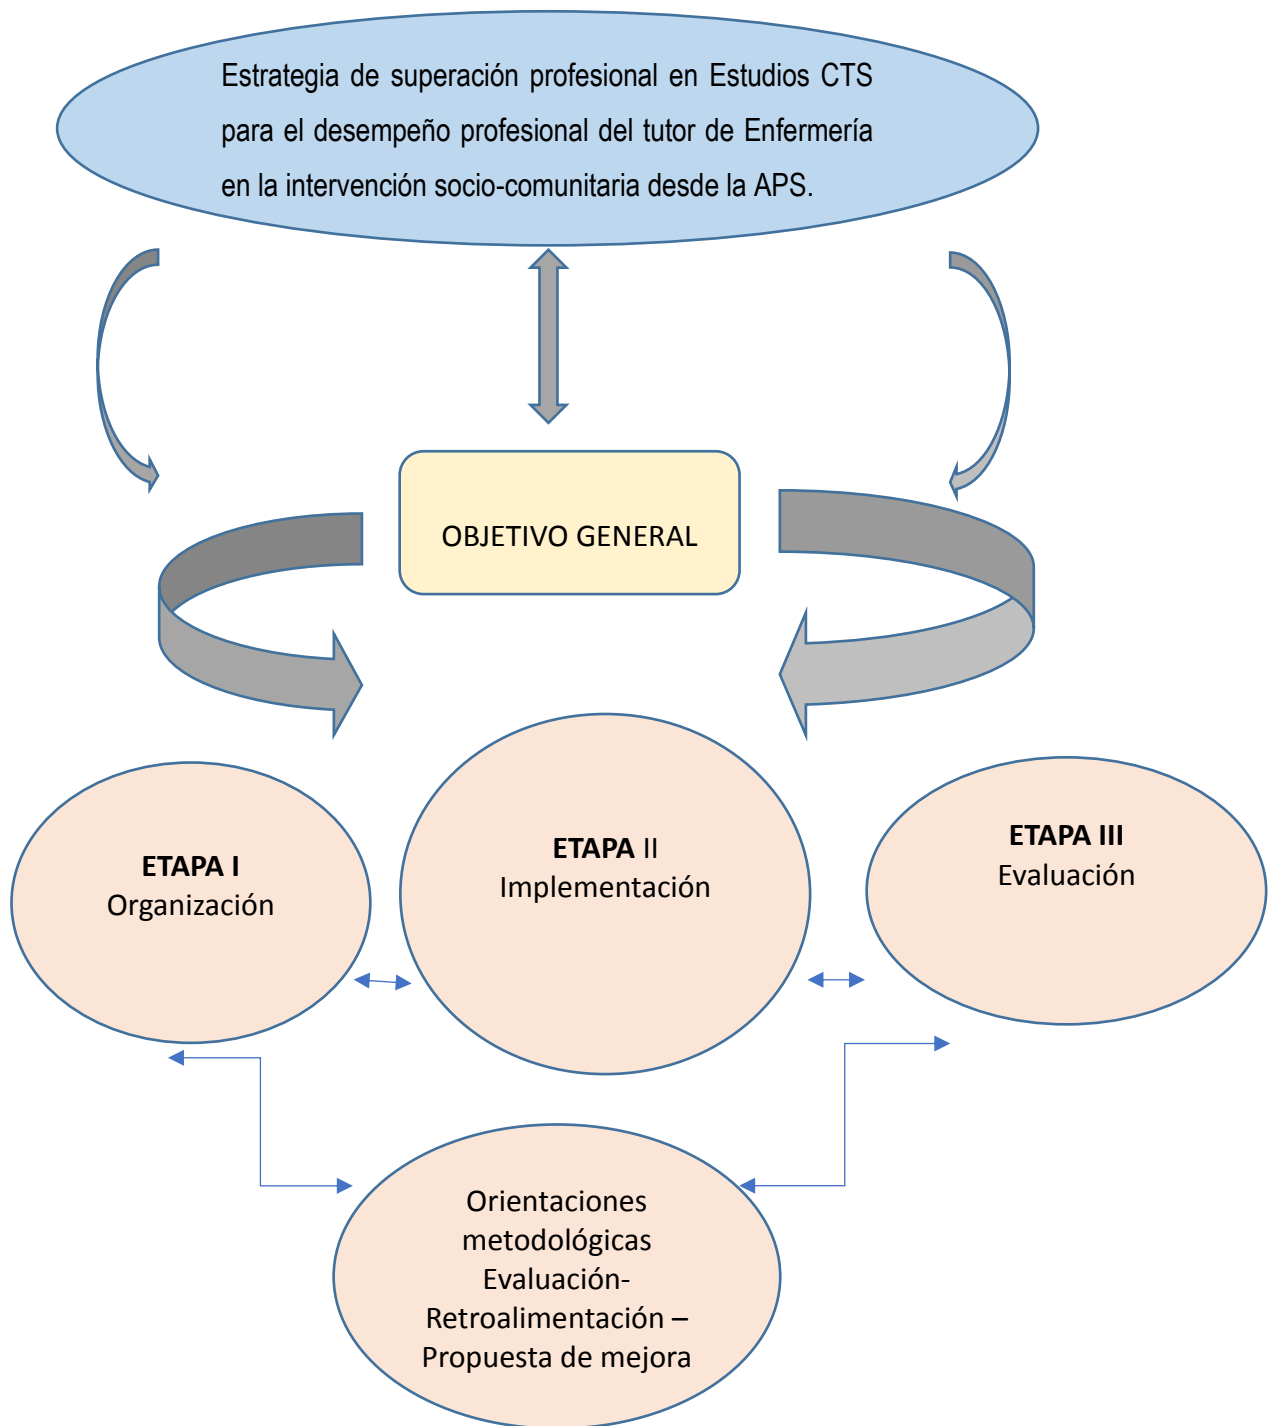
Estrategia de superación profesional en Estudios CTS para el desempeño profesional del tutor de Enfermería en la intervención socio-comunitaria desde la APS.

OBJETIVO GENERAL

ETAPA I
Organización

ETAPA II
Implementación

ETAPA III
Evaluación

Orientaciones metodológicas
Evaluación-
Retroalimentación –
Propuesta de mejora